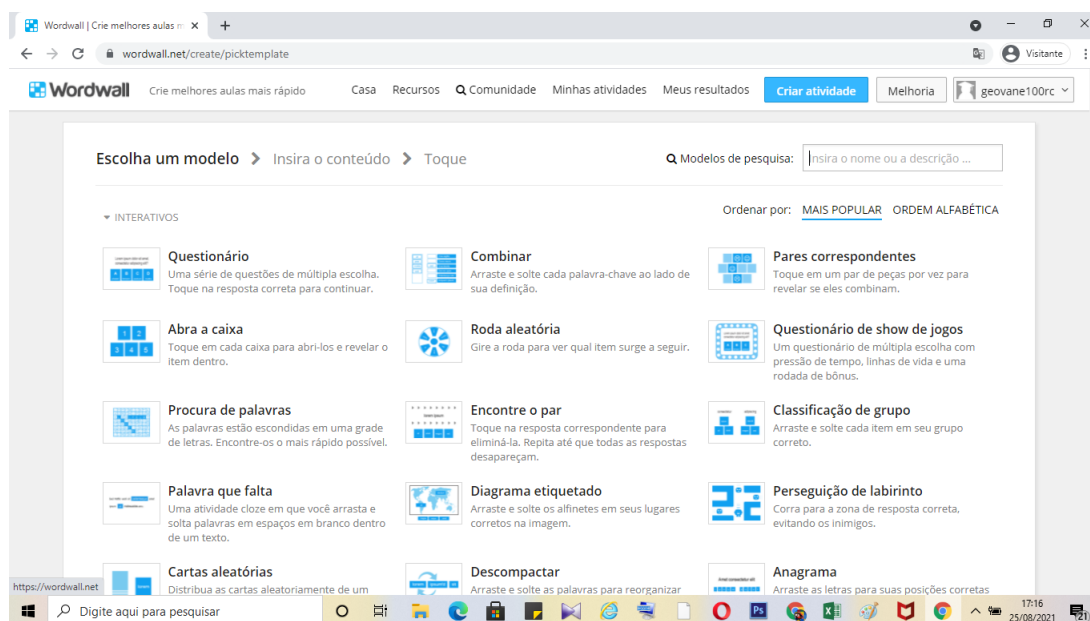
Wordwall | Crie melhores aulas m ×  +

wordwall.net/create/picktemplate

Visitante

Wordwall  Crie melhores aulas mais rápido  Casa  Recursos  Comunidade  Minhas atividades  Meus resultados  Criar atividade  Melhoria  geovane100rc

Escolha um modelo > Insira o conteúdo > Toque

Modelos de pesquisa: Insira o nome ou a descrição ...

INTERATIVOS

Ordenar por: MAIS POPULAR  ORDEM ALFABÉTICA

Questionário
Uma série de questões de múltipla escolha. Toque na resposta correta para continuar.

Combinar
Arraste e solte cada palavra-chave ao lado de sua definição.

Pares correspondentes
Toque em um par de peças por vez para revelar se eles combinam.

Abra a caixa
Toque em cada caixa para abri-los e revelar o item dentro.

Roda aleatória
Gire a roda para ver qual item surge a seguir.

Questionário de show de jogos
Um questionário de múltipla escolha com pressão de tempo, linhas de vida e uma rodada de bônus.

Procura de palavras
As palavras estão escondidas em uma grade de letras. Encontre-os o mais rápido possível.

Encontre o par
Toque na resposta correspondente para eliminá-la. Repita até que todas as respostas desapareçam.

Classificação de grupo
Arraste e solte cada item em seu grupo correto.

Palavra que falta
Uma atividade cloze em que você arrasta e solta palavras em espaços em branco dentro de um texto.

Diagrama etiquetado
Arraste e solte os alfinetes em seus lugares corretos na imagem.

Perseguição de labirinto
Corra para a zona de resposta correta, evitando os inimigos.

Cartas aleatórias
Distribua as cartas aleatoriamente de um

Descompactar
Arraste e solte as palavras para reorganizar

Anagrama
Arraste as letras para suas posições corretas

https://wordwall.net

Digite aqui para pesquisar

17:16
25/08/2021